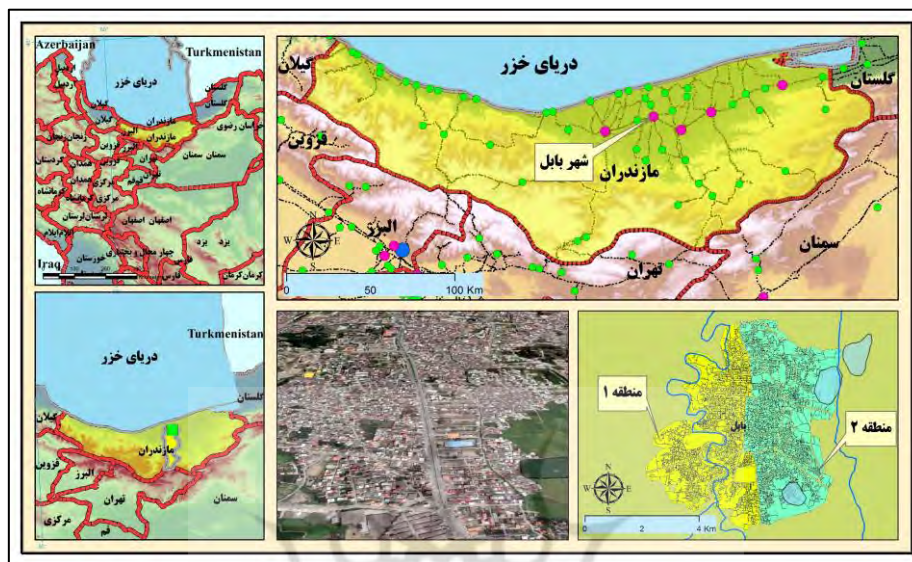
Azerbaijan
Turkmenistan
دریای خزر
گیلان
مازندران
گلستان
خراسان رضوی
سمنان
تهران
البرز
قزوین
زنجان
کردستان
همدان
کرمانشاه
مرکزی
قم
لرستان
اصفهان
ایلام
خوزستان
چهار محال و بختیاری
یزد
کرمان
Iraq

دریای خزر
گیلان
گلستان
قزوین
شهر بابل
مازندران
البرز
تهران
سمنان
N
W E
S
0 50 100 Km

Turkmenistan
دریای خزر
گیلان
گلستان
مازندران
قزوین
البرز
تهران
سمنان
مرکزی
قم

منطقه ۱
بابل
منطقه ۲
N
W E
S
0 2 4 Km